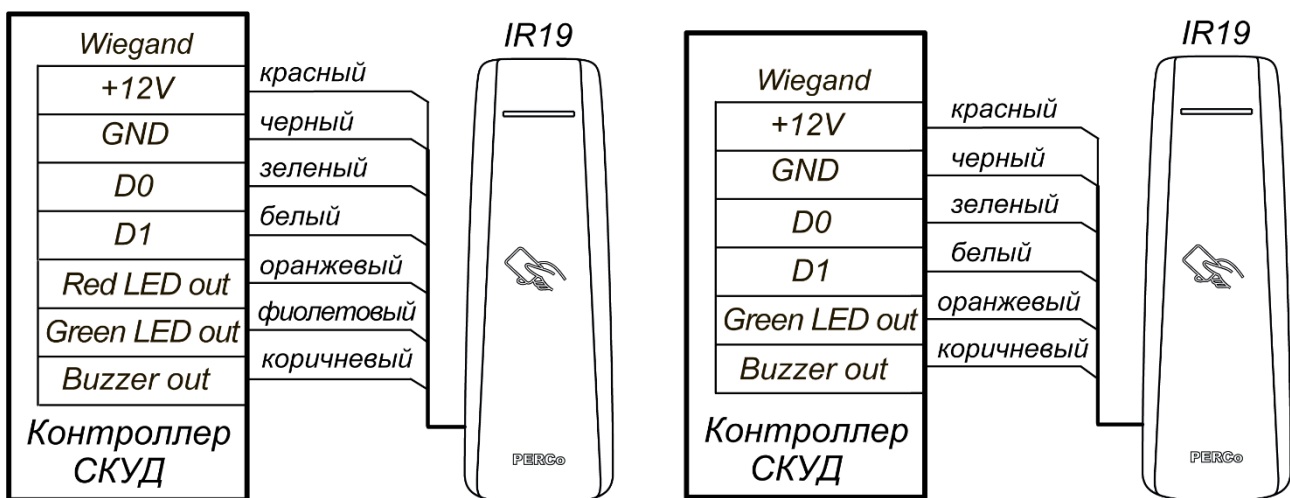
Wiegand

| +12V |
|---|
| GND |
| D0 |
| D1 |
| Red LED out |
| Green LED out |
| Buzzer out |

Контроллер СКУД

красный
черный
зеленый
белый
оранжевый
фиолетовый
коричневый

IR19

PERCo

Wiegand

| +12V |
|---|
| GND |
| D0 |
| D1 |
| Green LED out |
| Buzzer out |

Контроллер СКУД

красный
черный
зеленый
белый
оранжевый
коричневый

IR19

PERCo